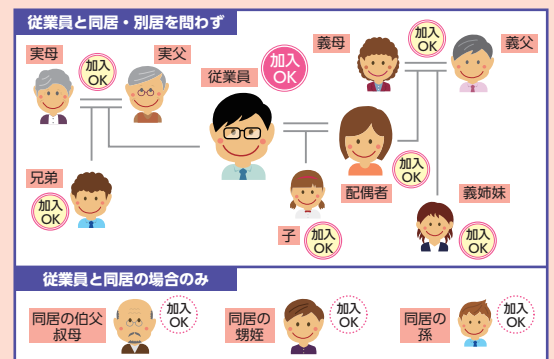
従業員と同居・別居を問わず

実母
加入OK
実父
従業員
加入OK
義母
加入OK
義父
兄弟
加入OK
加入OK
配偶者
義姉妹
子
加入OK
加入OK

従業員と同居の場合のみ

同居の伯父叔母
加入OK
同居の甥姪
加入OK
同居の孫
加入OK